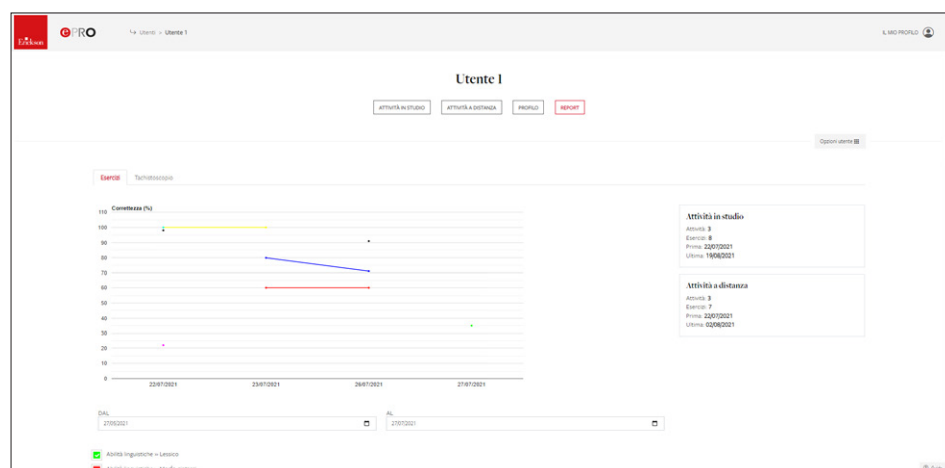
Erickson

PRO

Utenti > Utente 1

IL MIO PROFILO

Utente 1

ATTIVITÀ IN STUDIO | ATTIVITÀ A DISTANZA | PROFILO | REPORT

Opzioni utente

Esercizi | Tachistoscopio

Correttezza (%)

110
100
90
80
70
60
50
40
30
20
10
0

22/07/2021 | 23/07/2021 | 26/07/2021 | 27/07/2021

Attività in studio
Attività: 3
Esercizi: 8
Prima: 22/07/2021
Ultima: 19/08/2021

Attività a distanza
Attività: 3
Esercizi: 7
Prima: 22/07/2021
Ultima: 02/08/2021

DAL
27/05/2021

AL
27/07/2021

Abilità linguistiche > Lessico

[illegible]